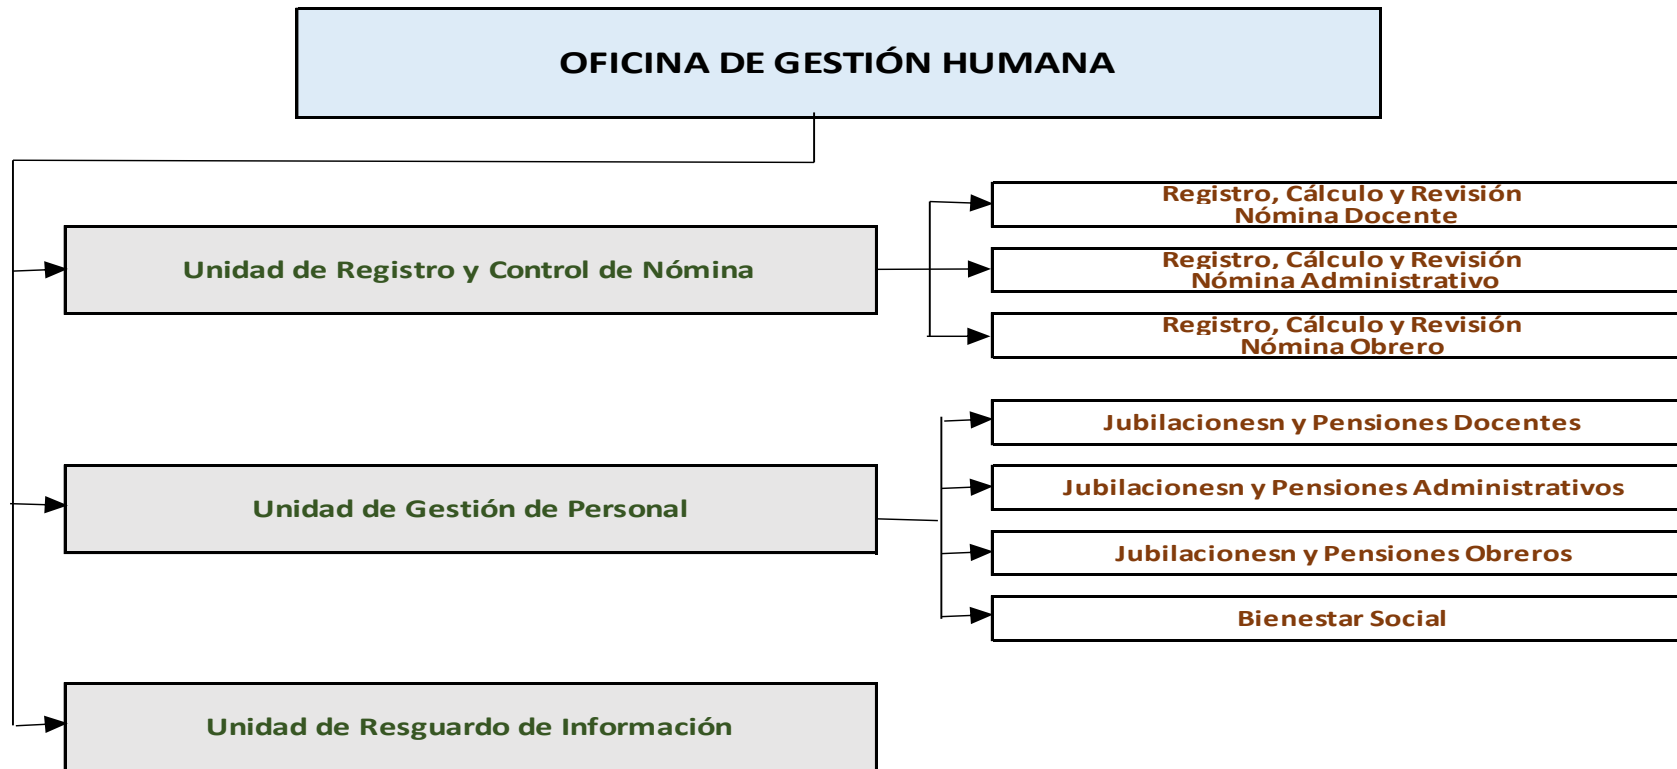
OFICINA DE GESTIÓN HUMANA

Unidad de Registro y Control de Nómina

Registro, Cálculo y Revisión Nómina Docente

Registro, Cálculo y Revisión Nómina Administrativo

Registro, Cálculo y Revisión Nómina Obrero

Unidad de Gestión de Personal

Jubilacionesn y Pensiones Docentes

Jubilacionesn y Pensiones Administrativos

Jubilacionesn y Pensiones Obreros

Bienestar Social

Unidad de Resguardo de Información